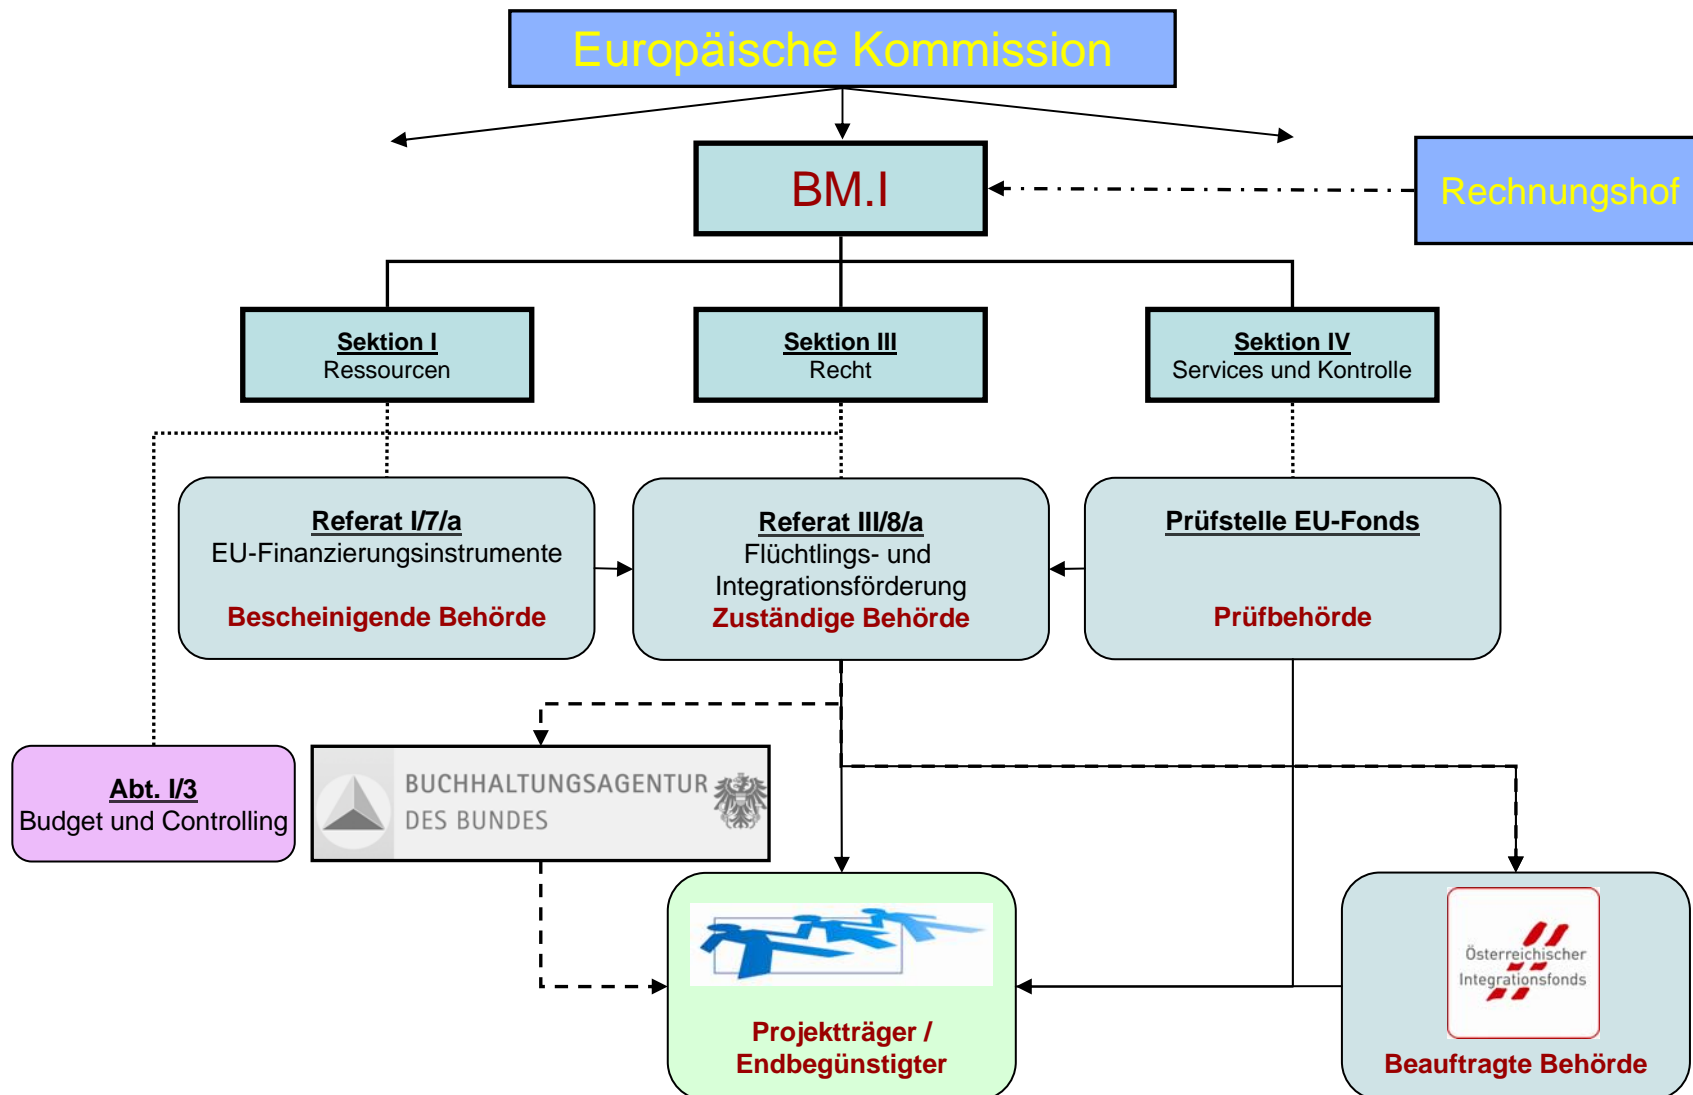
Europäische Kommission

BM.I

Rechnungshof

Sektion I
Ressourcen

Sektion III
Recht

Sektion IV
Services und Kontrolle

Referat I/7/a
EU-Finanzierungsinstrumente
Bescheinigende Behörde

Referat III/8/a
Flüchtlings- und Integrationsförderung
Zuständige Behörde

Prüfstelle EU-Fonds
Prüfbehörde

Abt. I/3
Budget und Controlling

BUCHHALTUNGSAGENTUR DES BUNDES

Projektträger / Endbegünstigter

Österreichischer Integrationsfonds
Beauftragte Behörde